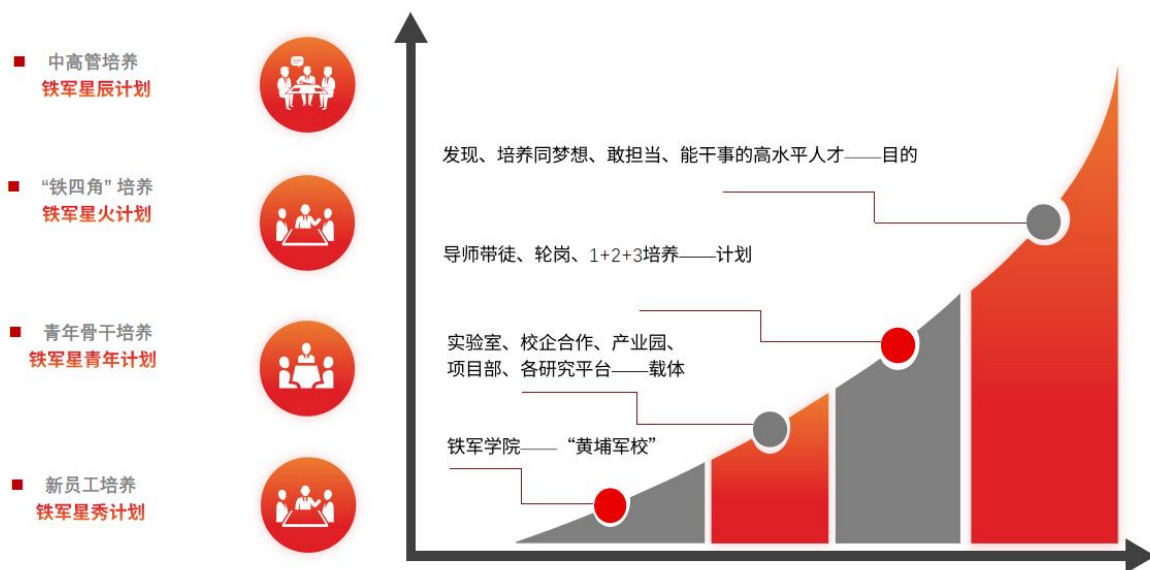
中高管培养
铁军星辰计划

“铁四角”培养
铁军星火计划

青年骨干培养
铁军星青年计划

新员工培养
铁军星秀计划

发现、培养同梦想、敢担当、能干事的高水平人才——目的

导师带徒、轮岗、1+2+3培养——计划

实验室、校企合作、产业园、项目部、各研究平台——载体

铁军学院——“黄埔军校”